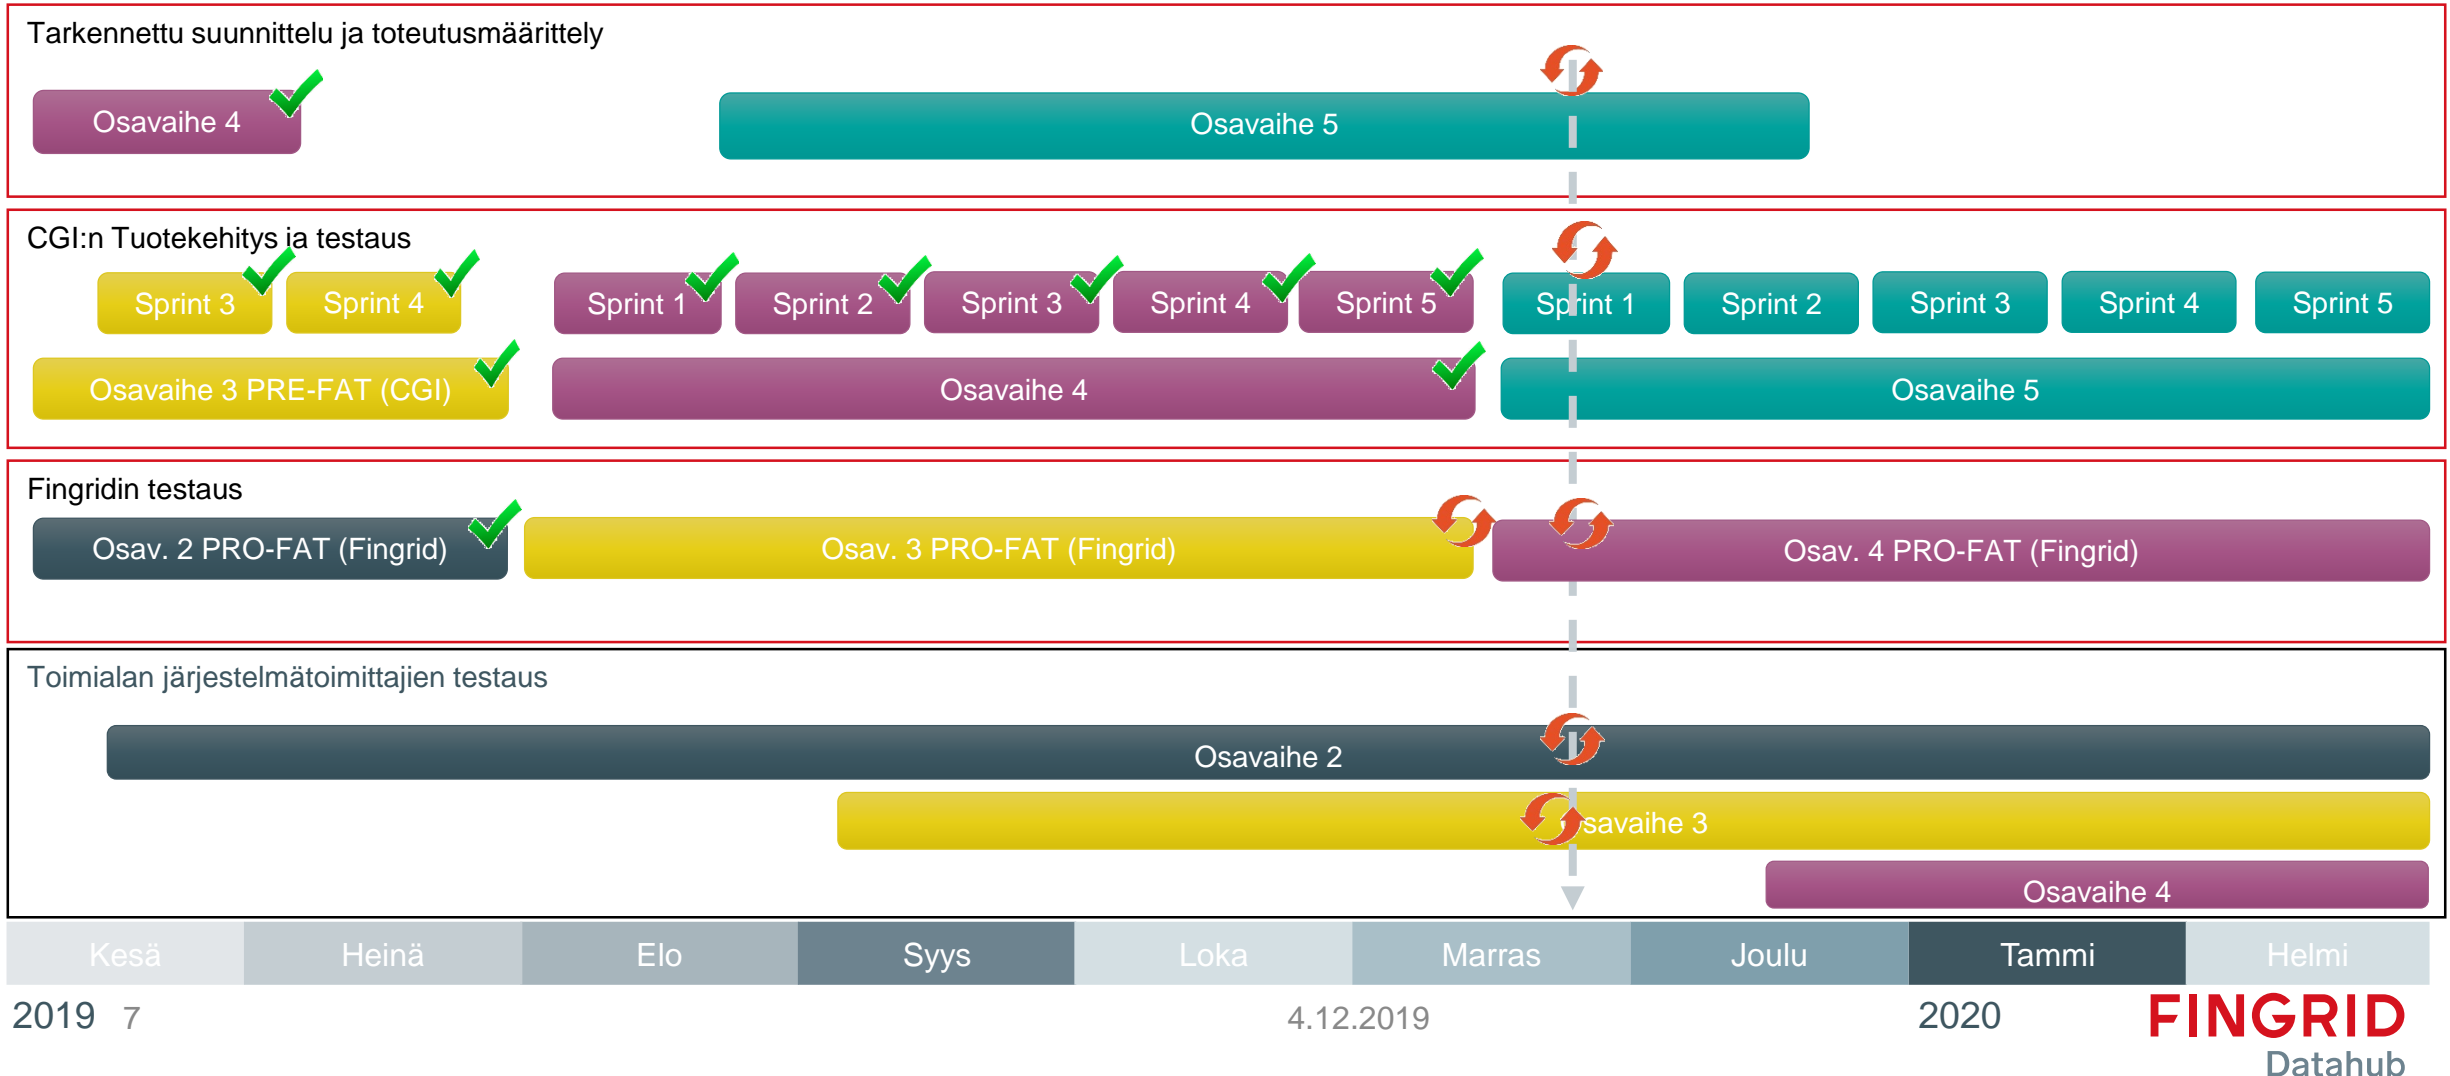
Tarkennettu suunnittelu ja toteutusmäärittely

Osavaihe 4

Osavaihe 5

CGI:n Tuotekehitys ja testaus

Sprint 3 Sprint 4 Sprint 1 Sprint 2 Sprint 3 Sprint 4 Sprint 5 Sprint 1 Sprint 2 Sprint 3 Sprint 4 Sprint 5

Osavaihe 3 PRE-FAT (CGI)

Osavaihe 4

Osavaihe 5

Fingridin testaus

Osav. 2 PRO-FAT (Fingrid)

Osav. 3 PRO-FAT (Fingrid)

Osav. 4 PRO-FAT (Fingrid)

Toimialan järjestelmätoimittajien testaus

Osavaihe 2

Osavaihe 3

Osavaihe 4

| Kesä | Heinä | Elo | Syys | Loka | Marras | Joulu | Tammi | Helmi |
|---|---|---|---|---|---|---|---|---|

2019 7

4.12.2019

2020

FINGRID
Datahub